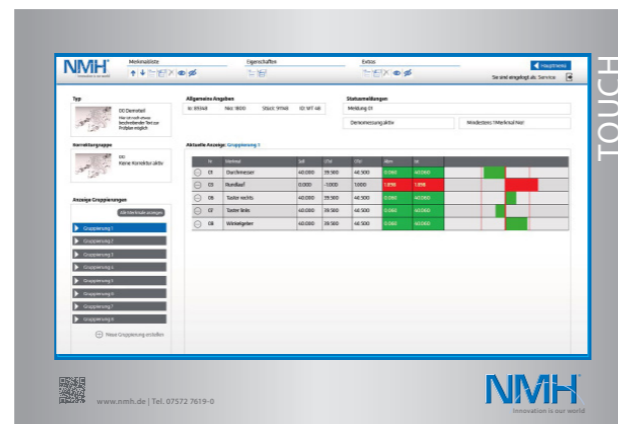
NMH
Innovation is our world

Merkmalliste
Eigenschaften
Extras
Hauptmenü
Sie sind eingeloggt als: Service

TOUCH

Typ
DD Dornstiel
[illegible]

Allgemeine Angaben
Ir: 99368 Nst: 1800 Stück: 91168 ID: WT 48

Statusmeldungen
Meldung 01
Denkmessung aktiv
Wiederholen / Merkmal Nor

Korrekturgruppe
00
Keine Korrektur aktiv

Aktuelle Anzeige: Gruppierung 1

| | Nr. | Merkmal | Soll | UTol | OTol | Abw | Ist |
|---|---|---|---|---|---|---|---|
| | 01 | Durchmesser | 40.000 | 39.500 | 40.500 | 0.060 | 40.060 |
| | 03 | Rundlauf | 0.000 | -1.000 | 1.000 | 1.898 | 1.898 |
| | 06 | Taster rechts | 40.000 | 39.500 | 40.500 | 0.060 | 40.060 |
| | 07 | Taster links | 40.000 | 39.500 | 40.500 | 0.060 | 40.060 |
| | 08 | Winkelgeber | 40.000 | 39.500 | 40.500 | 0.060 | 40.060 |

Anzeige Gruppierungen
Alle Merkmale anzeigen
Gruppierung 1
Gruppierung 2
Gruppierung 3
Gruppierung 4
Gruppierung 5
Gruppierung 6
Gruppierung 7
Gruppierung 8
Neue Gruppierung erstellen

www.nmh.de | Tel. 07572 7619-0

NMH
Innovation is our world